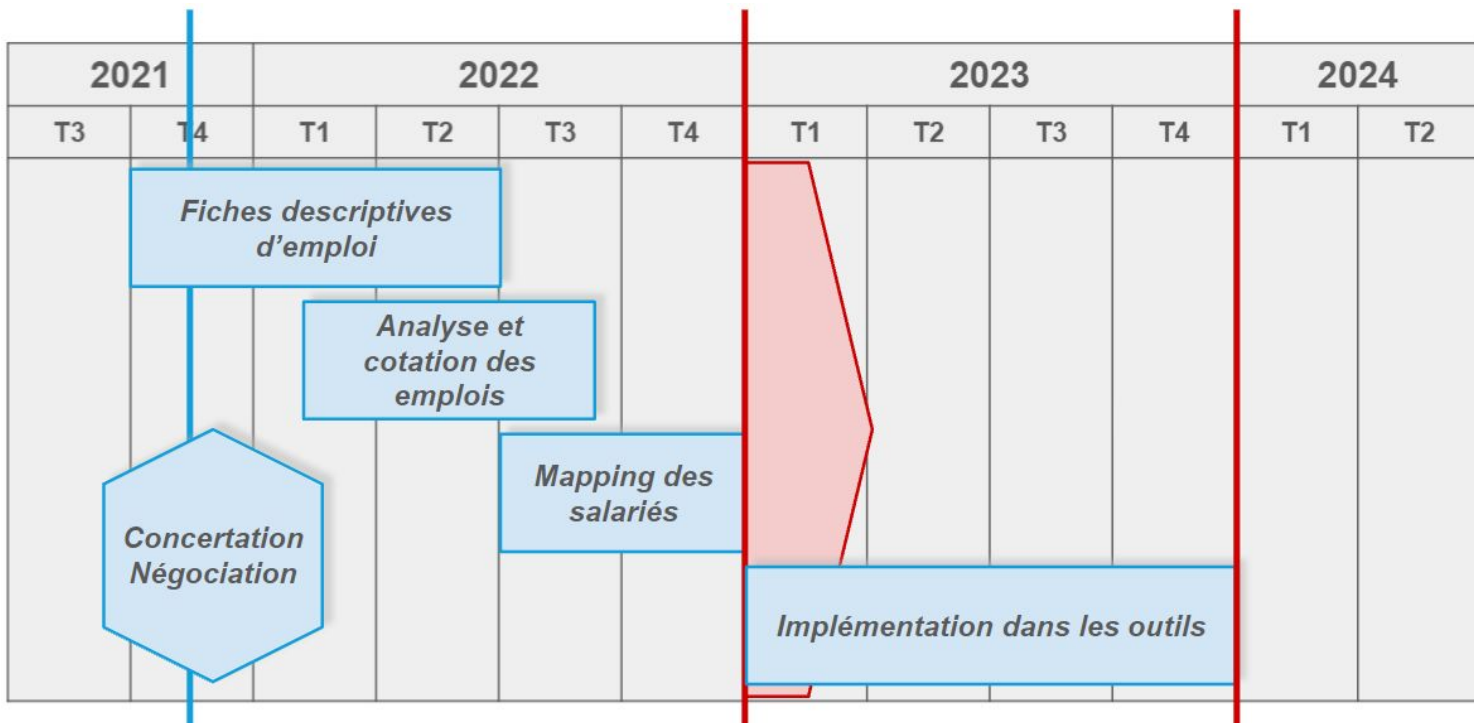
| 2021 | | 2022 | | | | 2023 | | | | 2024 | |
|---|---|---|---|---|---|---|---|---|---|---|---|
| T3 | T4 | T1 | T2 | T3 | T4 | T1 | T2 | T3 | T4 | T1 | T2 |

Fiches descriptives d'emploi

Analyse et cotation des emplois

Mapping des salariés

Concertation Négociation

Implémentation dans les outils